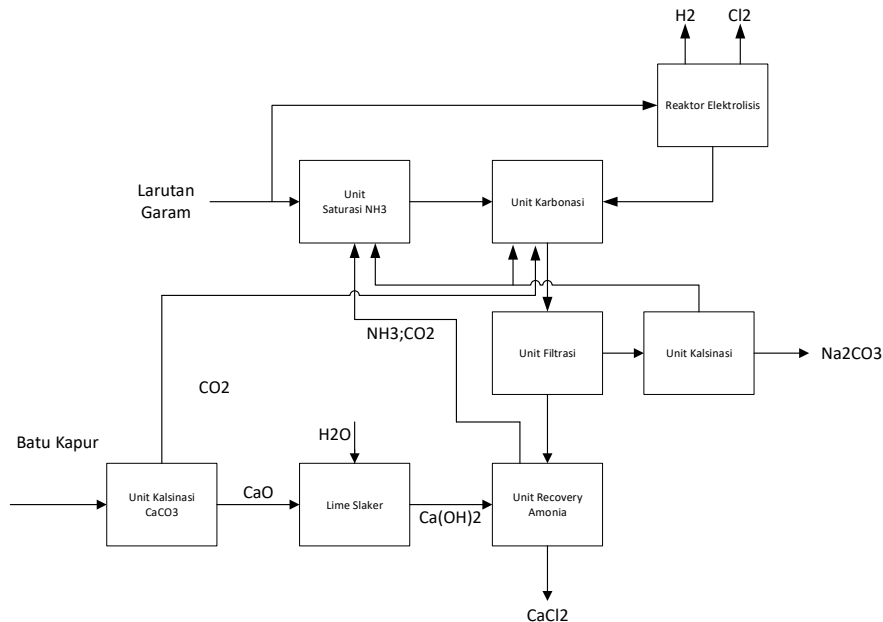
H2

Cl2

Reaktor Elektrolisis

Larutan Garam

Unit Saturasi NH3

Unit Karbonasi

NH3;CO2

Unit Filtrasi

Unit Kalsinasi

Na2CO3

CO2

Batu Kapur

H2O

Unit Kalsinasi CaCO3

CaO

Lime Slaker

Ca(OH)2

Unit Recovery Amonia

CaCl2